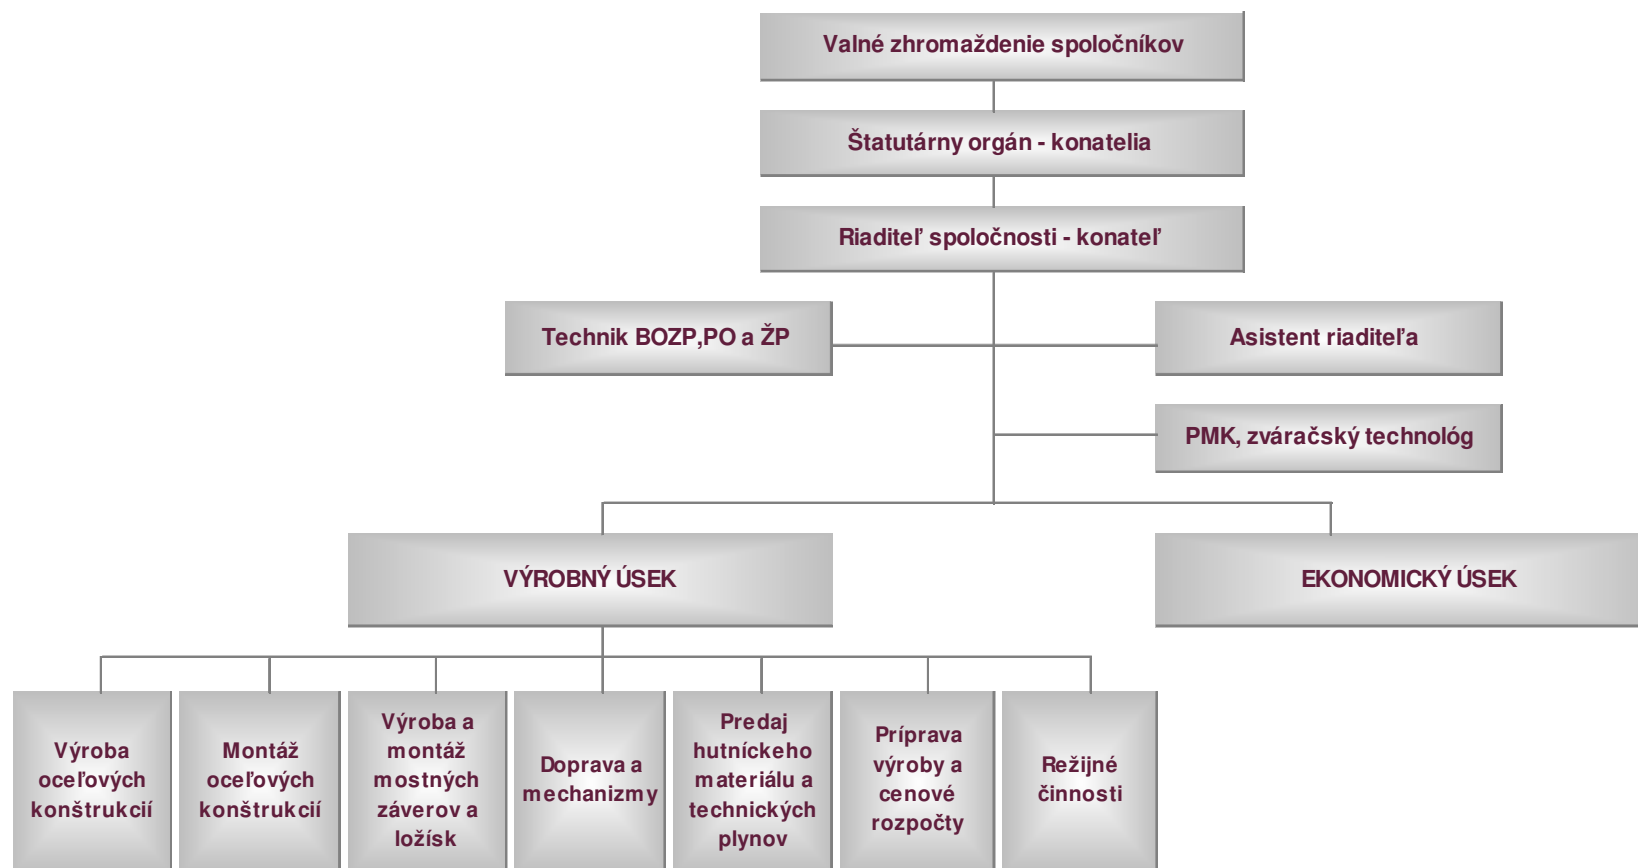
Valné zhromaždenie spoločníkov

Štatutárny orgán - konatelia

Riaditeľ spoločnosti - konateľ

Technik BOZP,PO a ŽP

Asistent riaditeľa

PMK, zváračský technológ

VÝROBNÝ ÚSEK

EKONOMICKÝ ÚSEK

Výroba oceľových konštrukcií

Montáž oceľových konštrukcií

Výroba a montáž mostných záverov a ložísk

Doprava a mechanizmy

Predaj hutníckeho materiálu a technických plynov

Príprava výroby a cenové rozpočty

Režijné činnosti